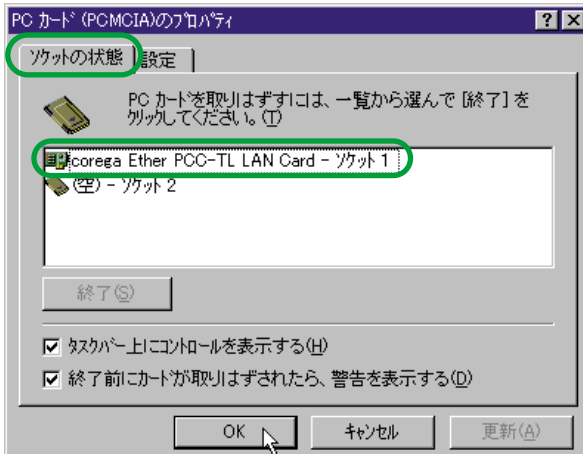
PC カード (PCMCIA)のプロパティ

?

ソケットの状態

設定

PC カードを取りはずすには、一覧から選んで [終了] をクリックしてください。(T)

corega Ether PCC-TL LAN Card - ソケット 1

(空) - ソケット 2

終了(S)

タスクバー上にコントロールを表示する(H)

終了前にカードが取りはずされたら、警告を表示する(D)

OK

キャンセル

更新(A)